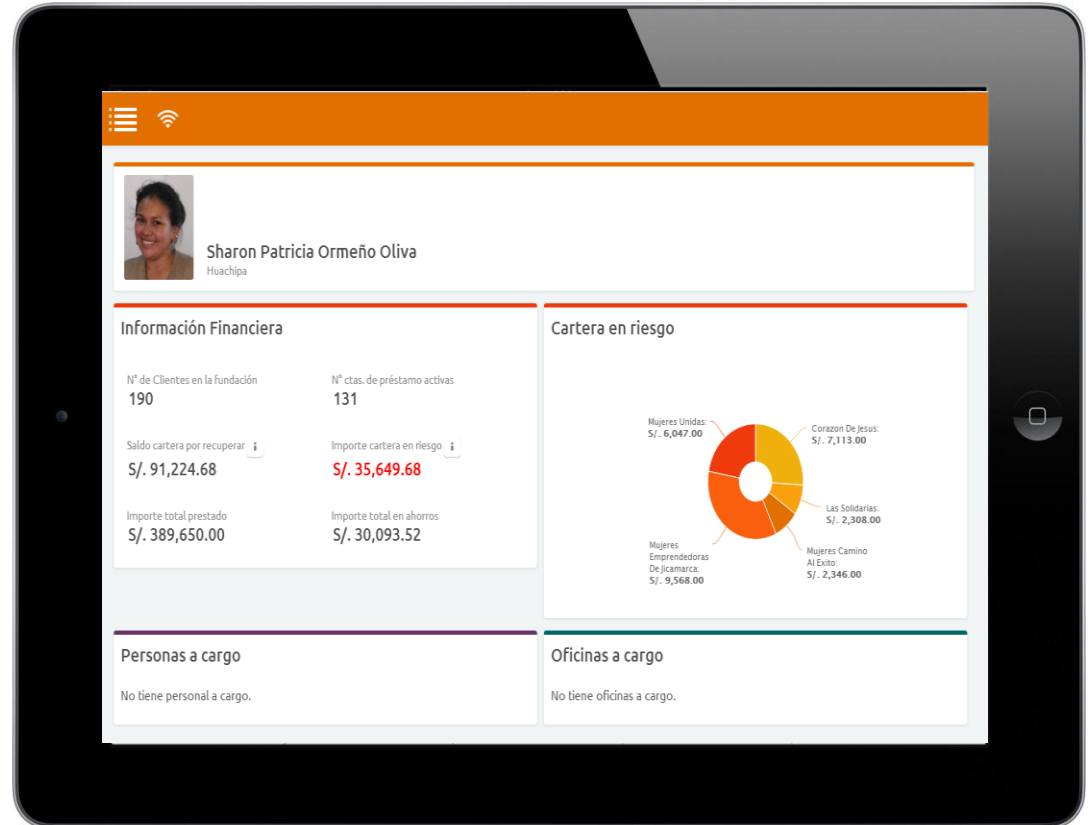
Sharon Patricia Ormeño Oliva
Huachipa

Información Financiera

N° de Clientes en la fundación
190

N° ctas. de préstamo activas
131

Saldo cartera por recuperar i
S/. 91,224.68

Importe cartera en riesgo i
S/. 35,649.68

Importe total prestado
S/. 389,650.00

Importe total en ahorros
S/. 30,093.52

Cartera en riesgo

Mujeres Unidas:
S/. 6,047.00

Corazon De Jesus:
S/. 7,113.00

Las Solidarias:
S/. 2,308.00

Mujeres Camino Al Exito:
S/. 2,346.00

Mujeres Emprendedoras De Jicamarca:
S/. 9,568.00

Personas a cargo

No tiene personal a cargo.

Oficinas a cargo

No tiene oficinas a cargo.